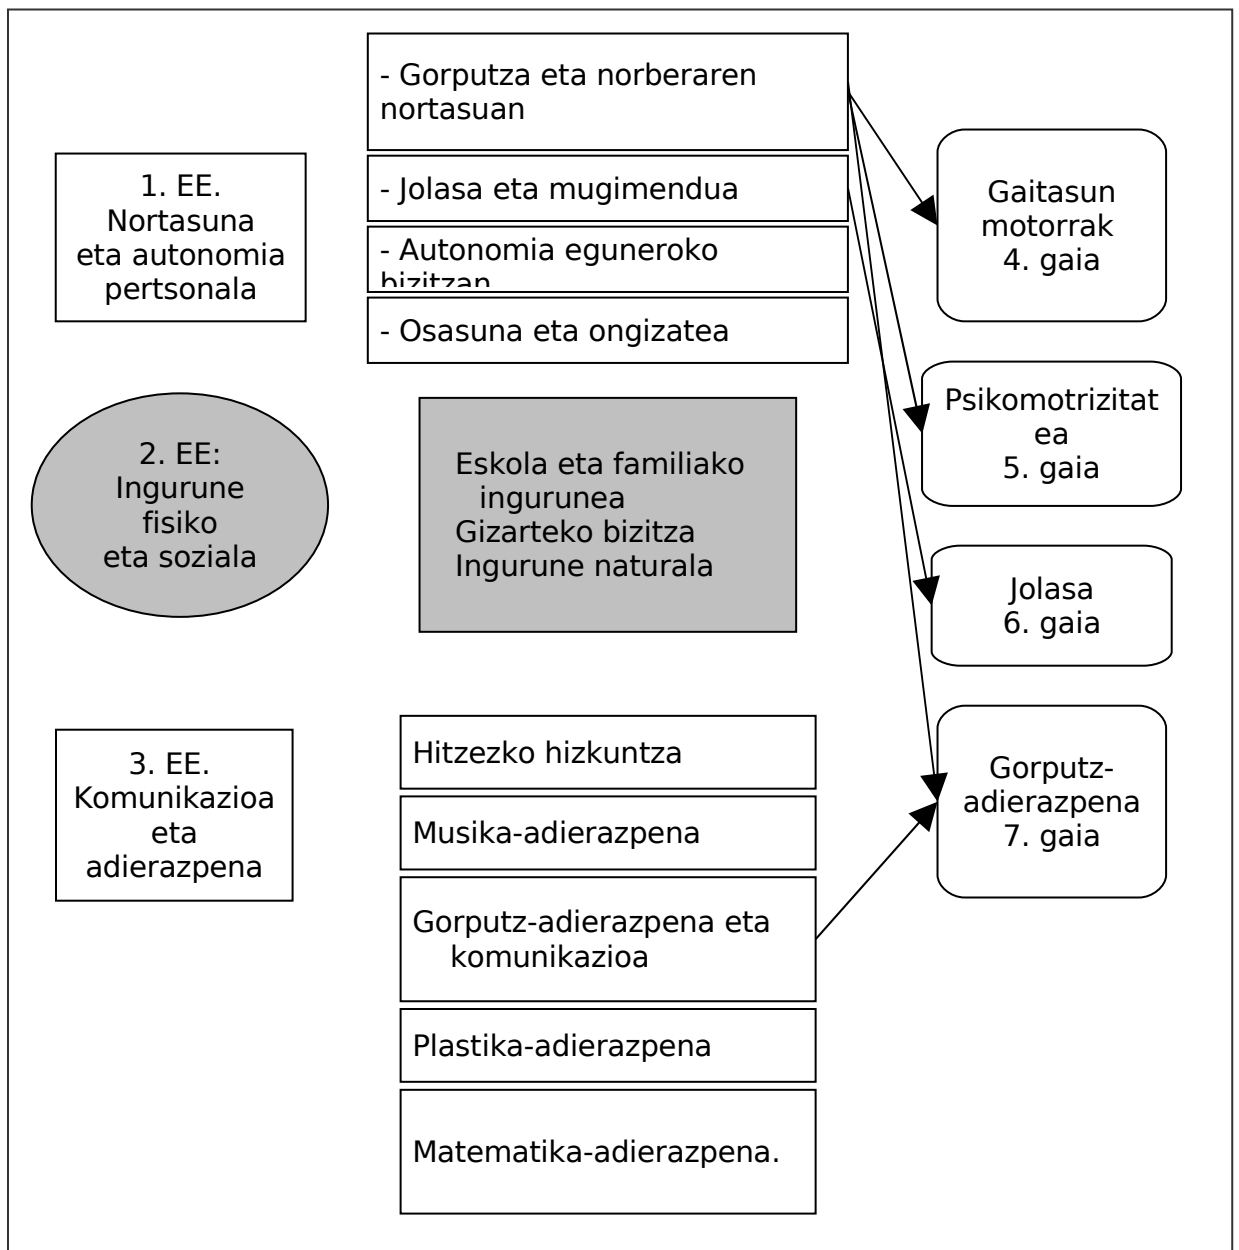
1. EE. Nortasuna eta autonomia pertsonala

- Gorputza eta norberaren nortasuan

- Jolasa eta mugimendua

- Autonomia eguneroko bizitzan

- Osasuna eta ongizatea

2. EE: Ingurune fisiko eta soziala

Eskola eta familiako ingurunea
Gizarteko bizitza
Ingurune naturala

3. EE. Komunikazioa eta adierazpena

Hitzezko hizkuntza

Musika-adierazpena

Gorputz-adierazpena eta komunikazioa

Plastika-adierazpena

Matematika-adierazpena.

Gaitasun motorrak
4. gaia

Psikomotrizitatea
5. gaia

Jolasa
6. gaia

Gorputz-adierazpena
7. gaia